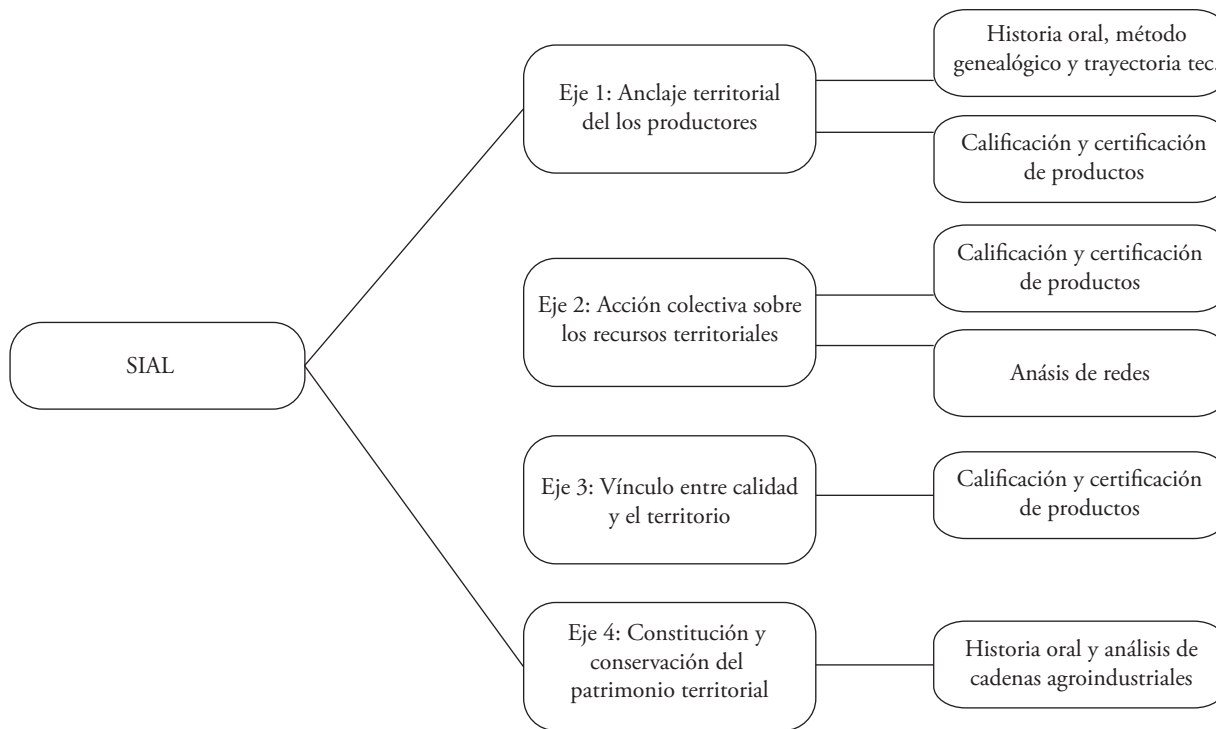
SIAL

Eje 1: Anclaje territorial del los productores

Historia oral, método genealógico y trayectoria tec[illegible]

Calificación y certificación de productos

Eje 2: Acción colectiva sobre los recursos territoriales

Calificación y certificación de productos

Anásis de redes

Eje 3: Vínculo entre calidad y el territorio

Calificación y certificación de productos

Eje 4: Constitución y conservación del patrimonio territorial

Historia oral y análisis de cadenas agroindustriales